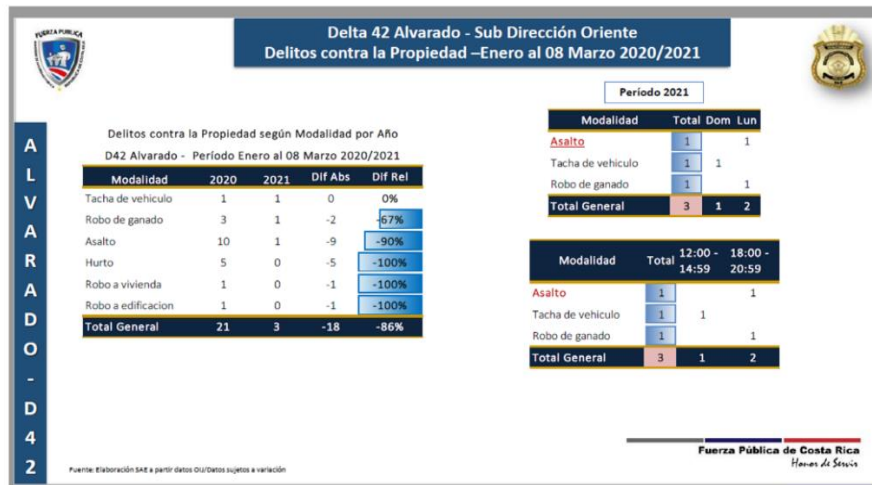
FUERZA PÚBLICA

Delta 42 Alvarado - Sub Dirección Oriente
Delitos contra la Propiedad –Enero al 08 Marzo 2020/2021

ALVARADO-D42

Delitos contra la Propiedad según Modalidad por Año
D42 Alvarado - Período Enero al 08 Marzo 2020/2021

| Modalidad | 2020 | 2021 | Dif Abs | Dif Rel |
|---|---|---|---|---|
| Tacha de vehiculo | 1 | 1 | 0 | 0% |
| Robo de ganado | 3 | 1 | -2 | -67% |
| Asalto | 10 | 1 | -9 | -90% |
| Hurto | 5 | 0 | -5 | -100% |
| Robo a vivienda | 1 | 0 | -1 | -100% |
| Robo a edificacion | 1 | 0 | -1 | -100% |
| Total General | 21 | 3 | -18 | -86% |

Período 2021

| Modalidad | Total | Dom | Lun |
|---|---|---|---|
| Asalto | 1 | | 1 |
| Tacha de vehiculo | 1 | 1 | |
| Robo de ganado | 1 | | 1 |
| Total General | 3 | 1 | 2 |

| Modalidad | Total | 12:00 - 14:59 | 18:00 - 20:59 |
|---|---|---|---|
| Asalto | 1 | | 1 |
| Tacha de vehiculo | 1 | 1 | |
| Robo de ganado | 1 | | 1 |
| Total General | 3 | 1 | 2 |

Fuente: Elaboración SAE a partir datos OIJ/Datos sujetos a variación

Fuerza Pública de Costa Rica
Honor de Servir